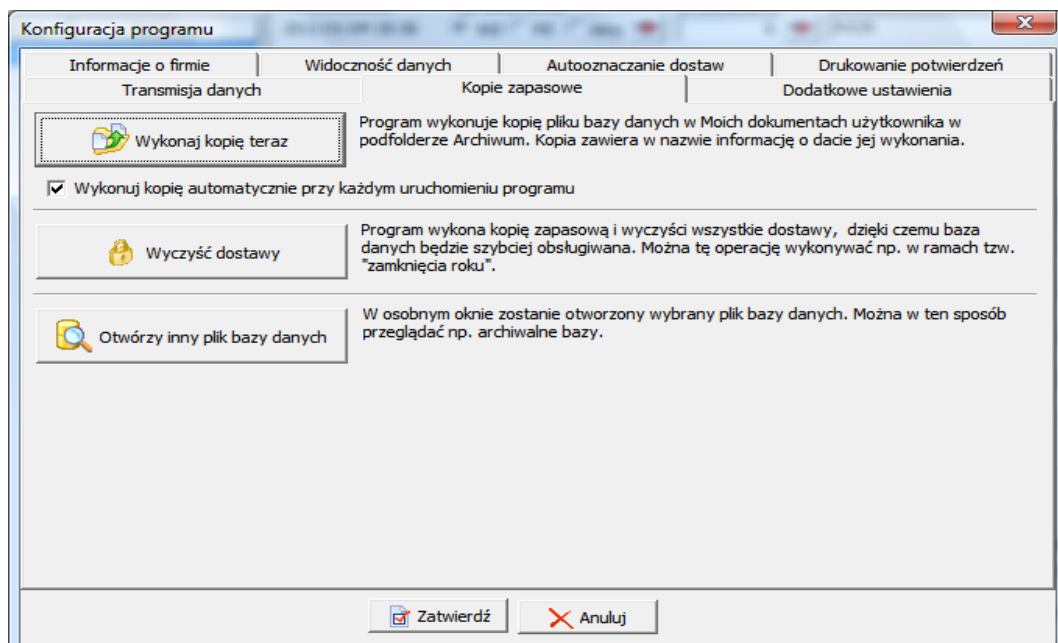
Konfiguracja programu

Informacje o firmie | Widoczność danych | Autooznaczanie dostaw | Drukowanie potwierdzeń

Transmisja danych | Kopie zapasowe | Dodatkowe ustawienia

Wykonaj kopię teraz

Program wykonuje kopię pliku bazy danych w Moich dokumentach użytkownika w podfolderze Archiwum. Kopia zawiera w nazwie informację o dacie jej wykonania.

Wykonuj kopię automatycznie przy każdym uruchomieniu programu

Wyczyść dostawy

Program wykona kopię zapasową i wyczyści wszystkie dostawy, dzięki czemu baza danych będzie szybciej obsługiwana. Można tę operację wykonywać np. w ramach tzw. "zamknięcia roku".

Otwórzy inny plik bazy danych

W osobnym oknie zostanie otworzony wybrany plik bazy danych. Można w ten sposób przeglądać np. archiwalne bazy.

Zatwierdź

Anuluj